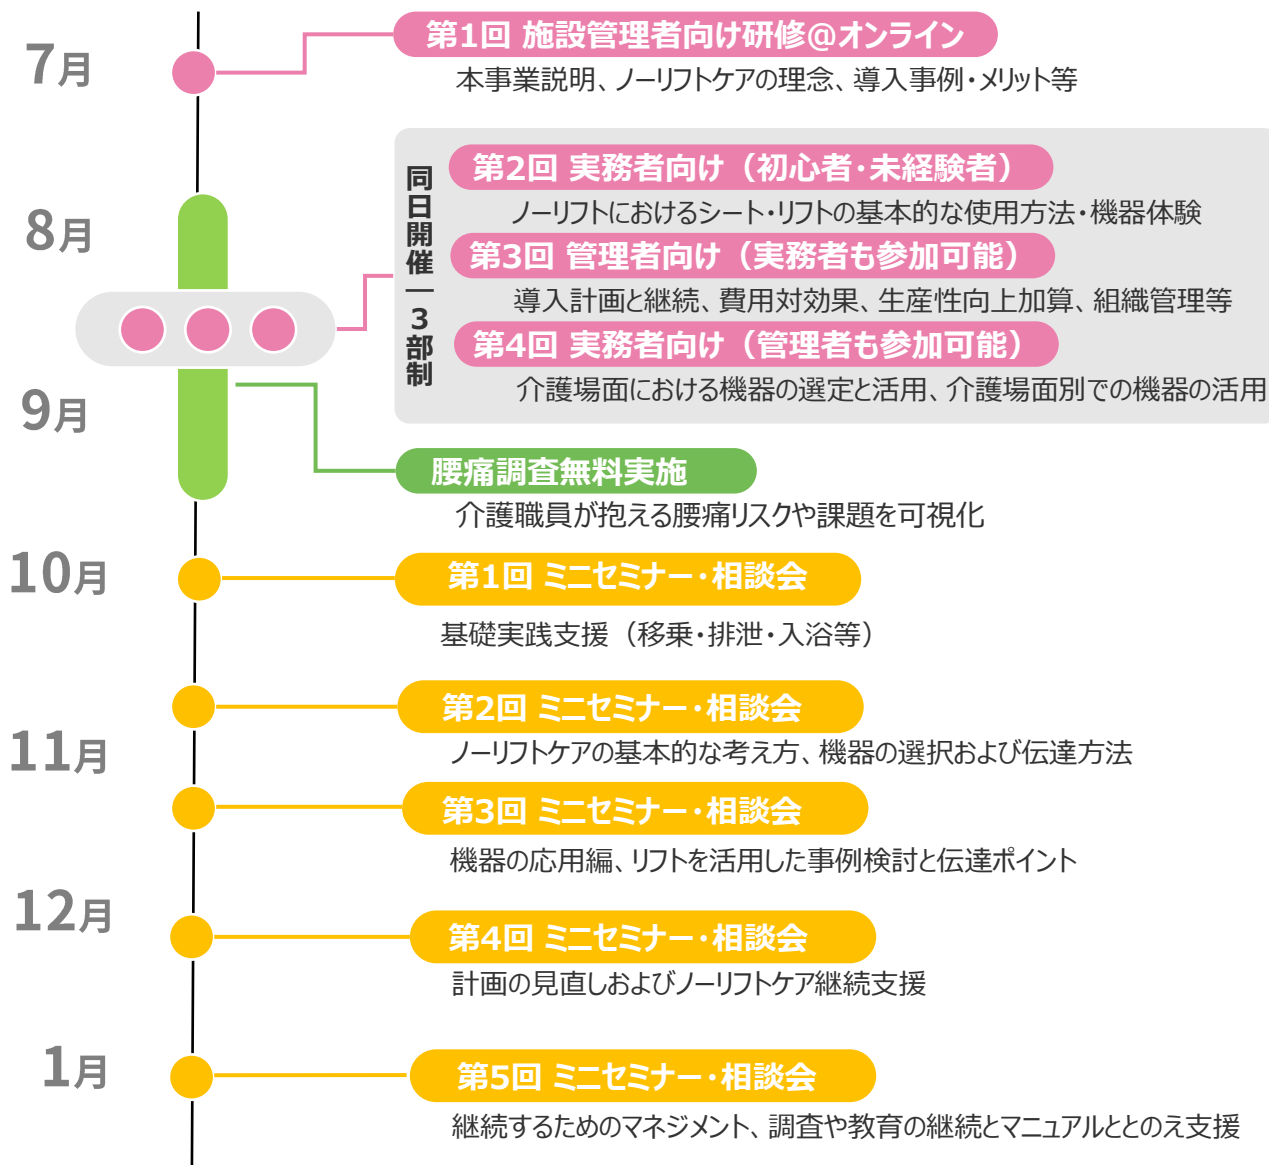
7月

第1回 施設管理者向け研修@オンライン
本事業説明、ノーリフトケアの理念、導入事例・メリット等

8月

同日開催―3部制

第2回 実務者向け（初心者・未経験者）
ノーリフトにおけるシート・リフトの基本的な使用方法・機器体験

第3回 管理者向け（実務者も参加可能）
導入計画と継続、費用対効果、生産性向上加算、組織管理等

第4回 実務者向け（管理者も参加可能）
介護場面における機器の選定と活用、介護場面別での機器の活用

9月

腰痛調査無料実施
介護職員が抱える腰痛リスクや課題を可視化

10月

第1回 ミニセミナー・相談会
基礎実践支援（移乗・排泄・入浴等）

11月

第2回 ミニセミナー・相談会
ノーリフトケアの基本的な考え方、機器の選択および伝達方法

第3回 ミニセミナー・相談会
機器の応用編、リフトを活用した事例検討と伝達ポイント

12月

第4回 ミニセミナー・相談会
計画の見直しおよびノーリフトケア継続支援

1月

第5回 ミニセミナー・相談会
継続するためのマネジメント、調査や教育の継続とマニュアルととのえ支援